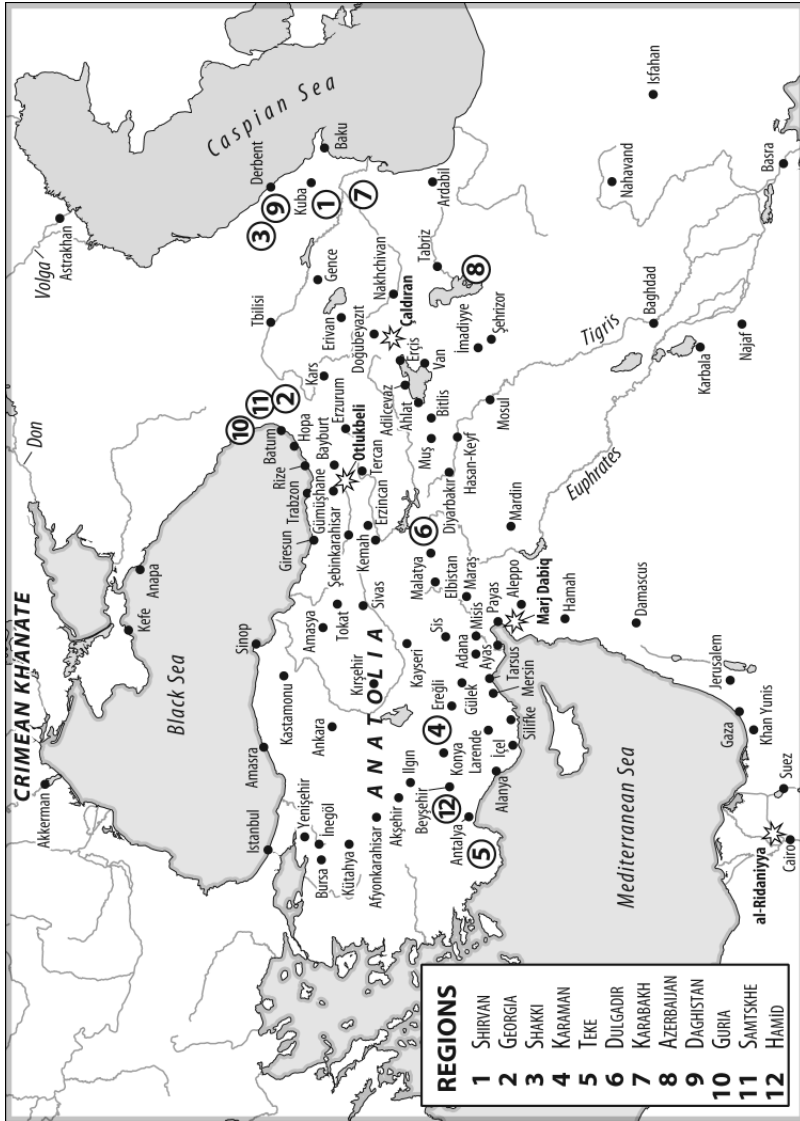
REGIONS
1 SHIRVAN
2 GEORGIA
3 SHAKKI
4 KARAMAN
5 TEKE
6 DULGADIR
7 KARABAKH
8 AZERBAIJAN
9 DAGHISTAN
10 GURIA
11 SAMTSKHE
12 HAMID

CRIMEAN KHANATE
Caspian Sea
Black Sea
Mediterranean Sea
ANATOLIA
Volga
Don
Tigris
Euphrates

Akkerman
Kefe
Anapa
Astrakhan
Derbent
Kuba
Baku
Tbilisi
Gence
Erivan
Nakhchivan
Tabriz
Ardabil
Isfahan
Nahavand
Basra
Baghdad
Najaf
Karbala
Şehrizor
İmadiyye
Çaldıran
Doğubeyazıt
Erciş
Van
Bitlis
Ahlat
Adilcevaz
Muş
Mosul
Hasan-Keyf
Diyarbakır
Mardin
Kars
Erzurum
Hopa
Batum
Rize
Bayburt
Otlukbeli
Trabzon
Gümüşhane
Tercan
Erzincan
Kemah
Giresun
Şebinkarahisar
Sivas
Tokat
Amasya
Sinop
Kastamonu
Ankara
Amasra
Istanbul
Yenişehir
İnegöl
Bursa
Kütahya
Afyonkarahisar
Akşehir
Ilgın
Beyşehir
Konya
Larende
Ereğli
Kırşehir
Kayseri
Malatya
Elbistan
Maraş
Sis
Adana
Misis
Payas
Ayas
Tarsus
Mersin
Gülek
Silifke
İçel
Alanya
Antalya
Aleppo
Marj Dabiq
Hamah
Damascus
Jerusalem
Gaza
Khan Yunis
Suez
Cairo
al-Ridaniyya